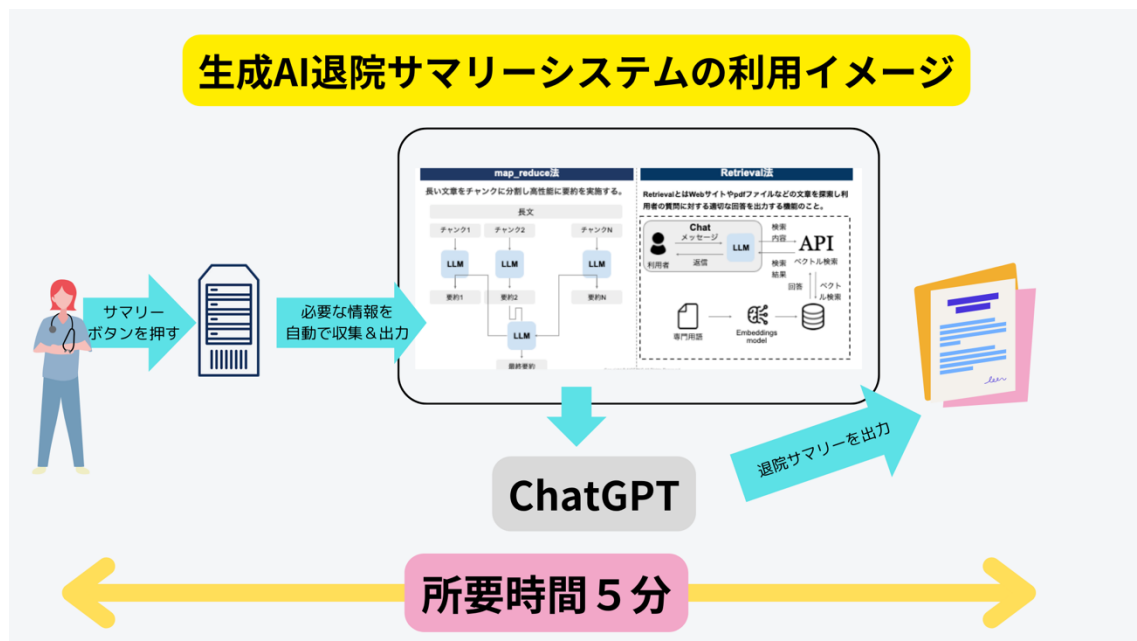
生成AI退院サマリーシステムの利用イメージ

サマリーボタンを押す

必要な情報を自動で収集＆出力

map_reduce法

長い文章をチャンクに分割し高性能に要約を実施する。

長文

チャンク1 チャンク2 チャンクN

LLM LLM LLM

要約1 要約2 要約N

LLM

最終要約

Retrieval法

RetrievalとはWebサイトやpdfファイルなどの文章を探索し利用者の質問に対する適切な回答を出力する機能のこと。

Chat メッセージ

LLM

返信

利用者

検索内容

API

検索結果

ベクトル検索

回答

ベクトル検索

専門用語

Embeddings model

ChatGPT

退院サマリーを出力

所要時間５分